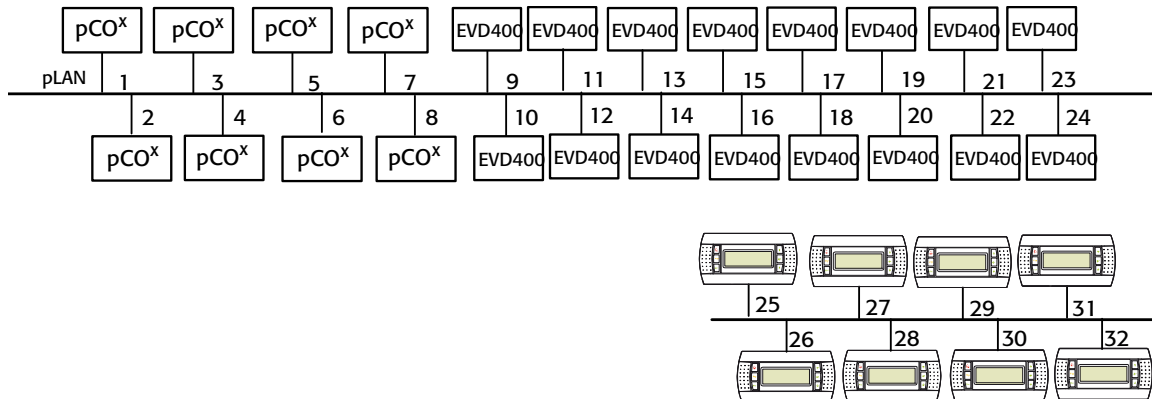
$pCO^x$ $pCO^x$ $pCO^x$ $pCO^x$ EVD400 EVD400 EVD400 EVD400 EVD400 EVD400 EVD400 EVD400

pLAN 1 3 5 7 9 11 13 15 17 19 21 23

2 4 6 8 10 12 14 16 18 20 22 24

$pCO^x$ $pCO^x$ $pCO^x$ $pCO^x$ EVD400 EVD400 EVD400 EVD400 EVD400 EVD400 EVD400 EVD400

25 27 29 31

26 28 30 32